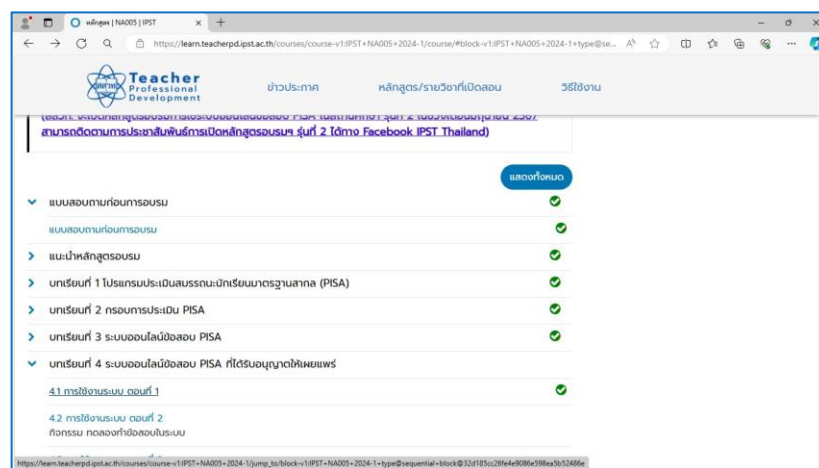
หลักสูตร | NA005 | IPST
https://learn.teacherpd.ipst.ac.th/courses/course-v1:IPST+NA005+2024-1/course/#block-v1:IPST+NA005+2024-1+type@se...

Teacher Professional Development
ข่าวประกาศ หลักสูตร/รายวิชาที่เปิดสอน วิธีใช้งาน

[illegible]
สามารถติดตามการประชาสัมพันธ์การเปิดหลักสูตรอบรมฯ รุ่นที่ 2 ได้ทาง Facebook IPST Thailand)

แสดงทั้งหมด

แบบสอบถามก่อนการอบรม
แบบสอบถามก่อนการอบรม
แนะนำหลักสูตรอบรม
บทเรียนที่ 1 โปรแกรมประเมินสมรรถนะนักเรียนมาตรฐานสากล (PISA)
บทเรียนที่ 2 กรอบการประเมิน PISA
บทเรียนที่ 3 ระบบออนไลน์ข้อสอบ PISA
บทเรียนที่ 4 ระบบออนไลน์ข้อสอบ PISA ที่ได้รับอนุญาตให้เผยแพร่
4.1 การใช้งานระบบ ตอนที่ 1
4.2 การใช้งานระบบ ตอนที่ 2
กิจกรรม ทดลองทำข้อสอบในระบบ

https://learn.teacherpd.ipst.ac.th/courses/course-v1:IPST+NA005+2024-1/jump_to/block-v1:IPST+NA005+2024-1+type@sequential+block@32d185cc28fe4e9086e598ea5b52486e